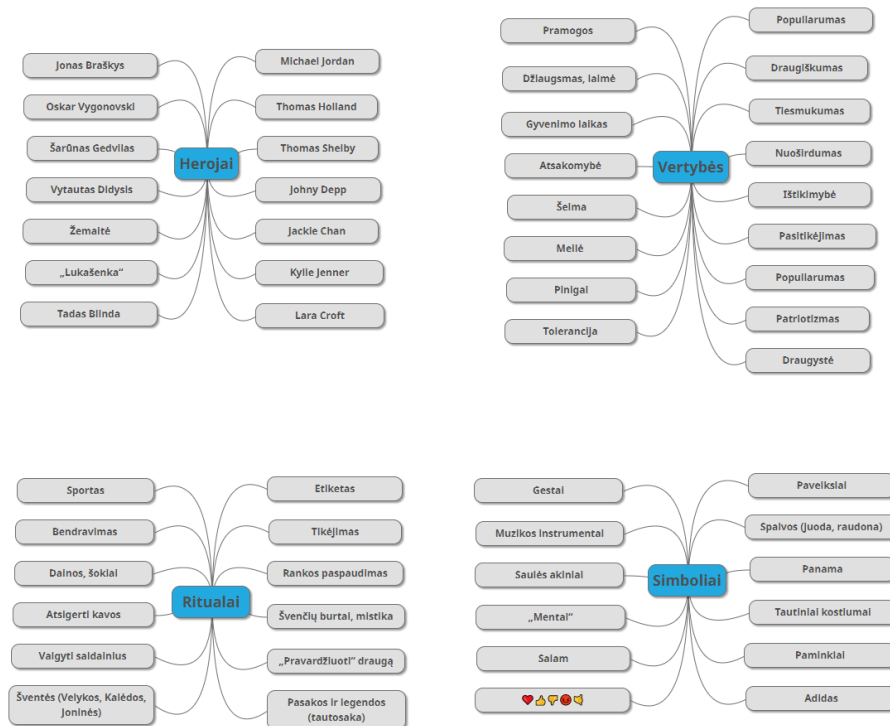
Herojai

Jonas Braškys
Oskar Vygonovski
Šarūnas Gedvilas
Vytautas Didysis
Žemaitė
„Lukašenka"
Tadas Blinda

Michael Jordan
Thomas Holland
Thomas Shelby
Johny Depp
Jackie Chan
Kylie Jenner
Lara Croft

Vertybės

Pramogos
Džiaugsmas, laimė
Gyvenimo laikas
Atsakomybė
Šeima
Meilė
Pinigai
Tolerancija

Popullarumas
Draugiškumas
Tiesmukumas
Nuoširdumas
Ištikimybė
Pasitikėjimas
Popullarumas
Patriotizmas
Draugystė

Ritualai

Sportas
Bendravimas
Dainos, šokiai
Atsigerti kavos
Valgyti saldainius
Šventės (Velykos, Kalėdos, Joninės)

Etiketas
Tikėjimas
Rankos paspaudimas
Švenčių burtai, mistika
„Pravardžiuoti" draugą
Pasakos ir legendos (tautosaka)

Simboliai

Gestai
Muzikos instrumentai
Saulės akiniai
„Mental"
Salam
❤👍👎😡📢

Paveikslai
Spalvos (juoda, raudona)
Panama
Tautiniai kostiumai
Paminklai
Adidas